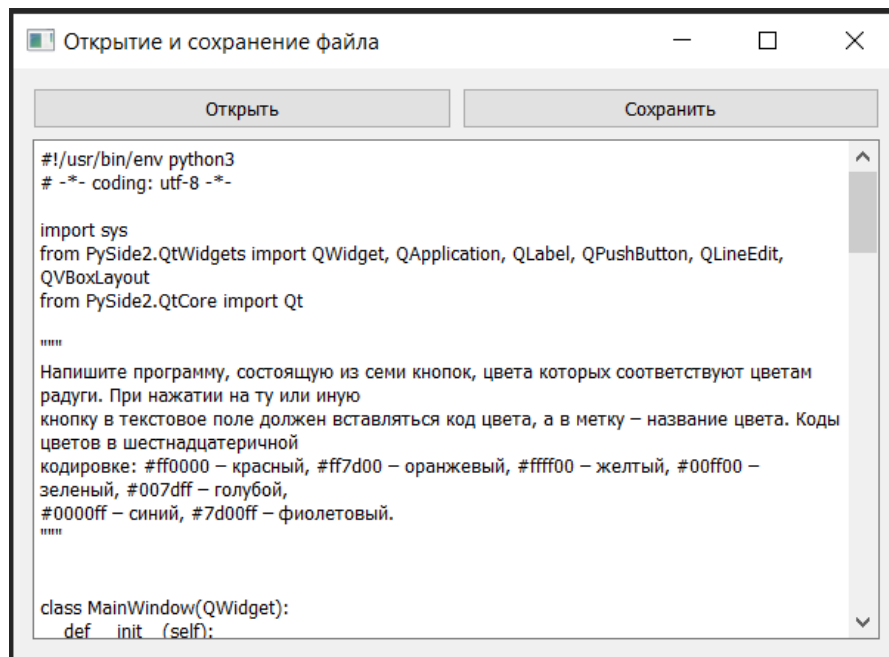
Открытие и сохранение файла

Открыть

Сохранить

#!/usr/bin/env python3
# -*- coding: utf-8 -*-

import sys
from PySide2.QtWidgets import QWidget, QApplication, QLabel, QPushButton, QLineEdit, QVBoxLayout
from PySide2.QtCore import Qt

"""
Напишите программу, состоящую из семи кнопок, цвета которых соответствуют цветам радуги. При нажатии на ту или иную
кнопку в текстовое поле должен вставляться код цвета, а в метку – название цвета. Коды цветов в шестнадцатеричной
кодировке: #ff0000 – красный, #ff7d00 – оранжевый, #ffff00 – желтый, #00ff00 – зеленый, #007dff – голубой,
#0000ff – синий, #7d00ff – фиолетовый.
"""

class MainWindow(QWidget):
    def __init__(self):